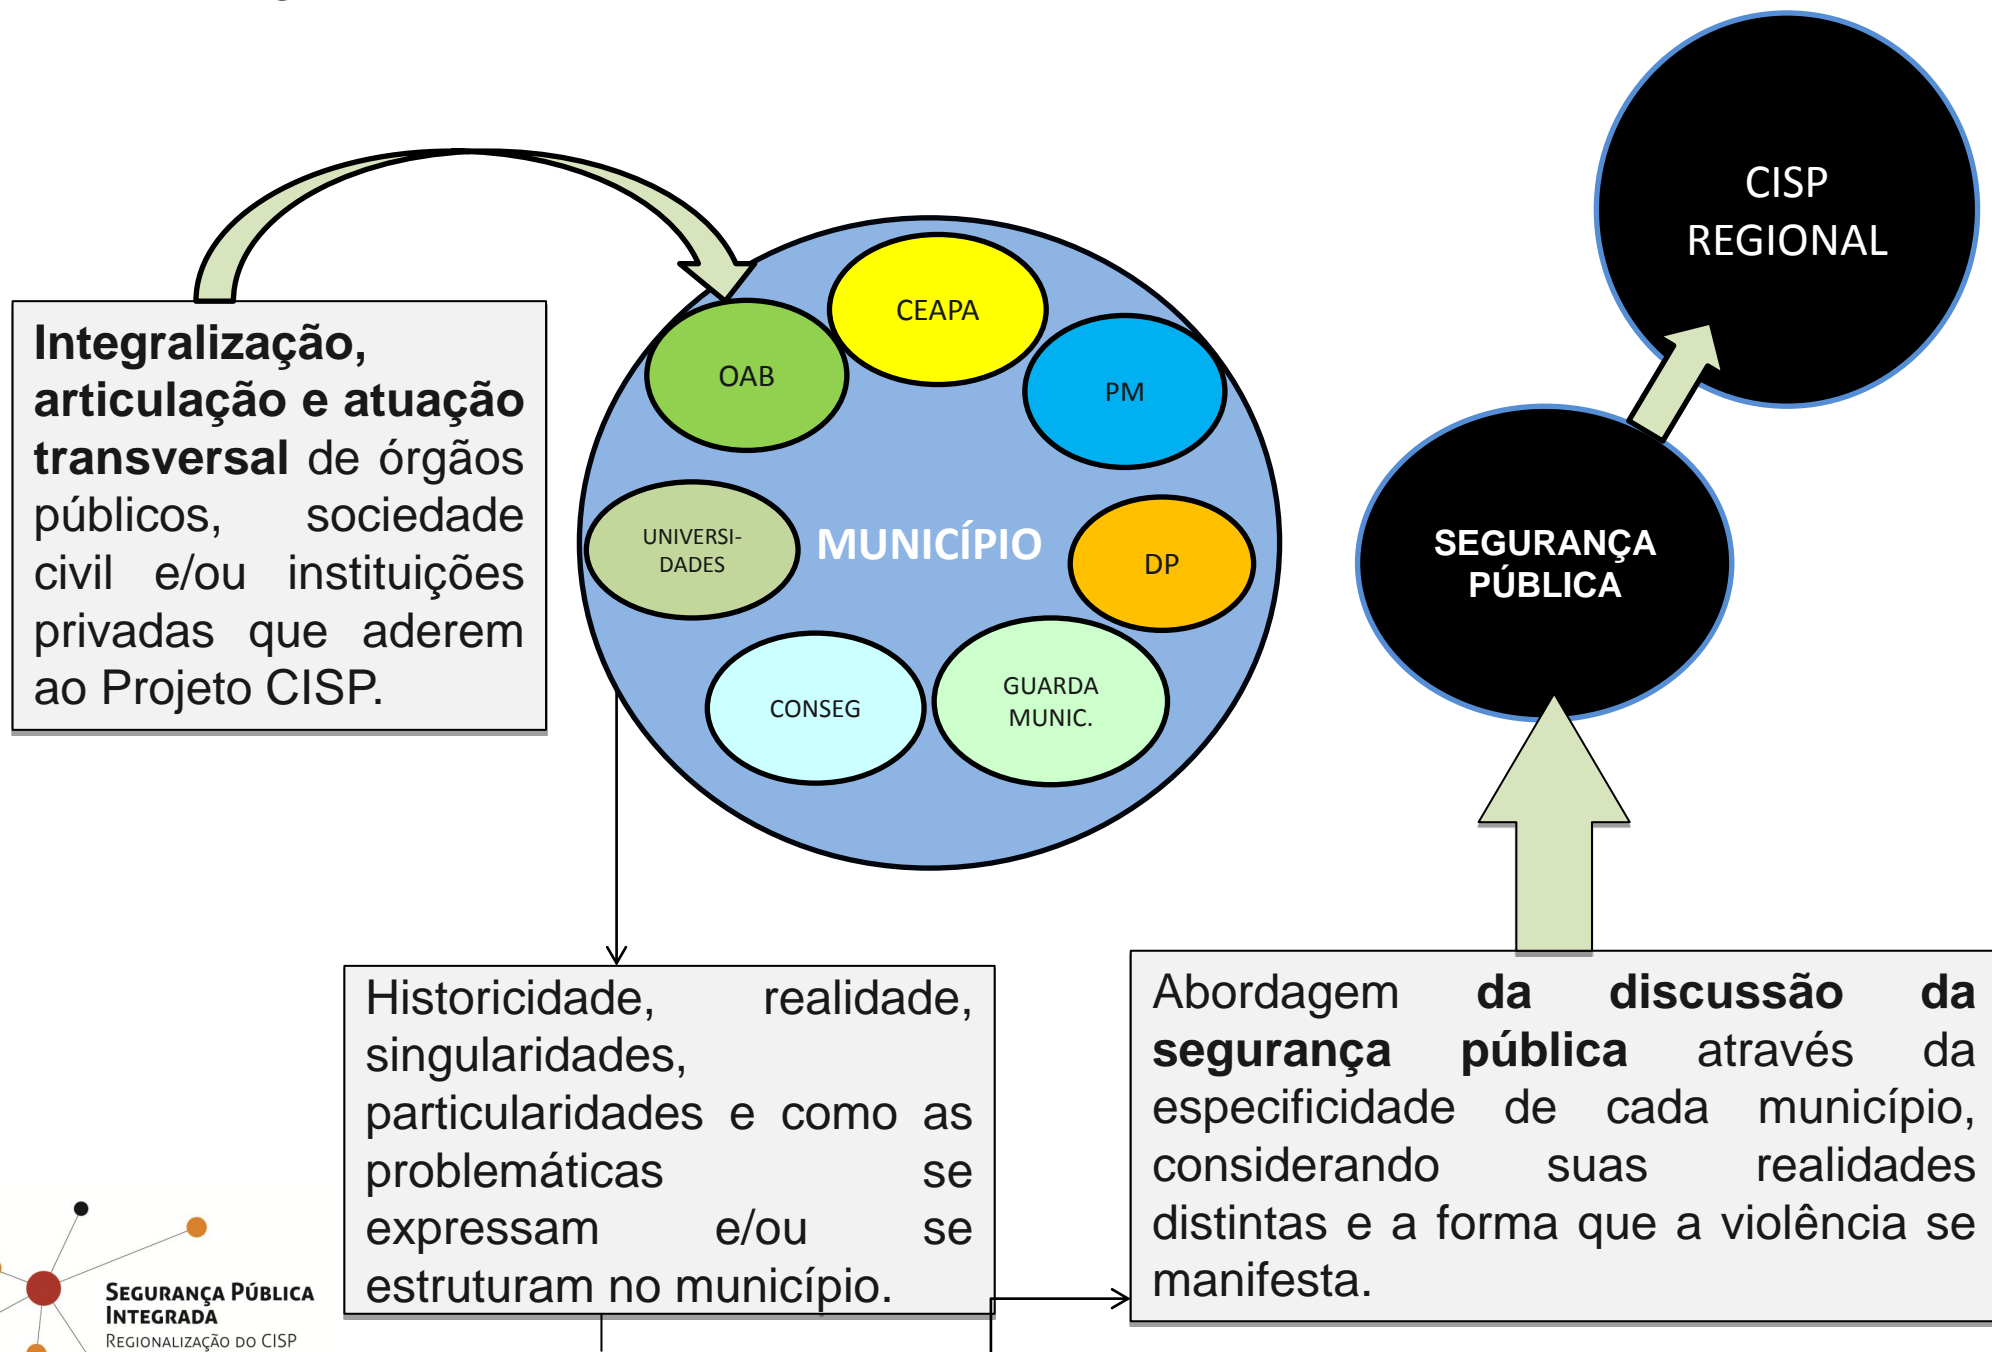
**Integralização, articulação e atuação transversal** de órgãos públicos, sociedade civil e/ou instituições privadas que aderem ao Projeto CISP.

CEAPA

OAB

PM

UNIVERSI-DADES

MUNICÍPIO

DP

CONSEG

GUARDA MUNIC.

CISP REGIONAL

SEGURANÇA PÚBLICA

Historicidade, realidade, singularidades, particularidades e como as problemáticas se expressam e/ou se estruturam no município.

Abordagem **da discussão da segurança pública** através da especificidade de cada município, considerando suas realidades distintas e a forma que a violência se manifesta.

Segurança Pública Integrada
Regionalização do CISP